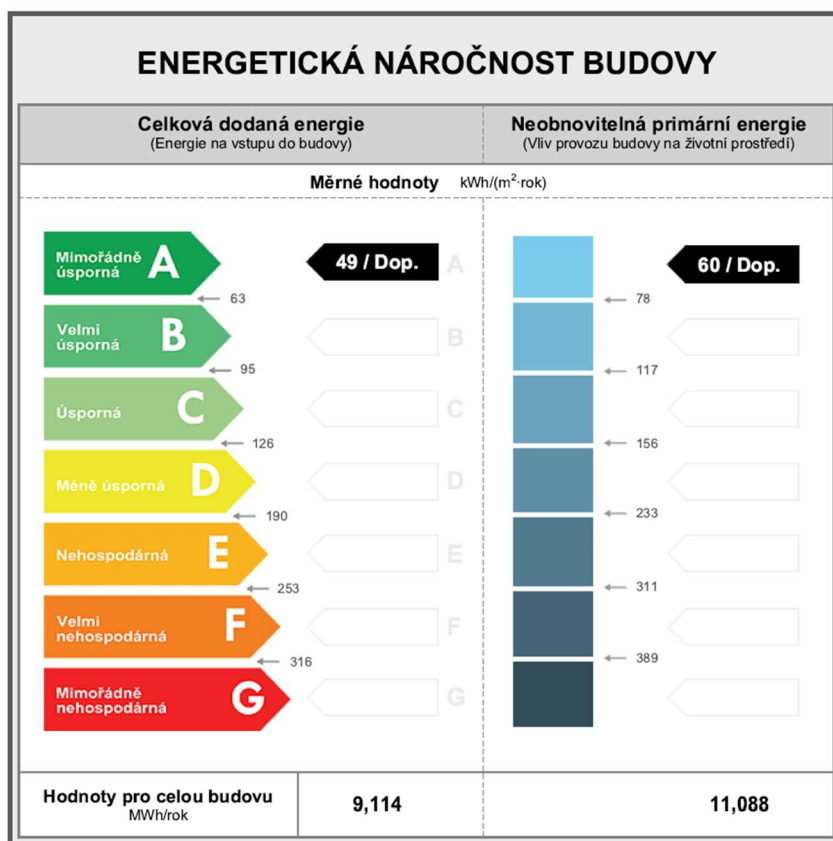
ENERGETICKÁ NÁROČNOST BUDOVY

Celková dodaná energie
(Energie na vstupu do budovy)

Neobnovitelná primární energie
(Vliv provozu budovy na životní prostředí)

Měrné hodnoty kWh/(m$^2$·rok)

Mimořádně úsporná A
63
Velmi úsporná B
95
Úsporná C
126
Méně úsporná D
190
Nehospodárná E
253
Velmi nehospodárná F
316
Mimořádně nehospodárná G

49 / Dop.
A
B
C
D
E
F
G

78
117
156
233
311
389

60 / Dop.

Hodnoty pro celou budovu
MWh/rok

9,114

11,088